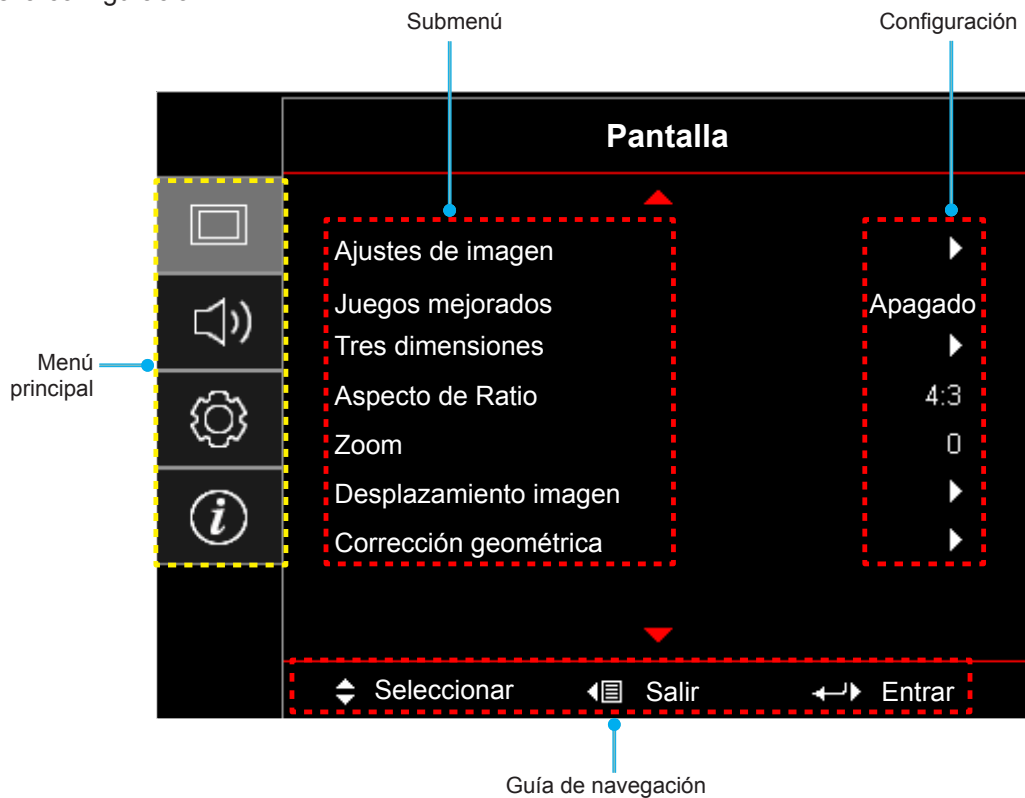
Submenú

Configuración

Pantalla

Menú principal

Ajustes de imagen
Juegos mejorados Apagado
Tres dimensiones
Aspecto de Ratio 4:3
Zoom 0
Desplazamiento imagen
Corrección geométrica

Seleccionar Salir Entrar

Guía de navegación